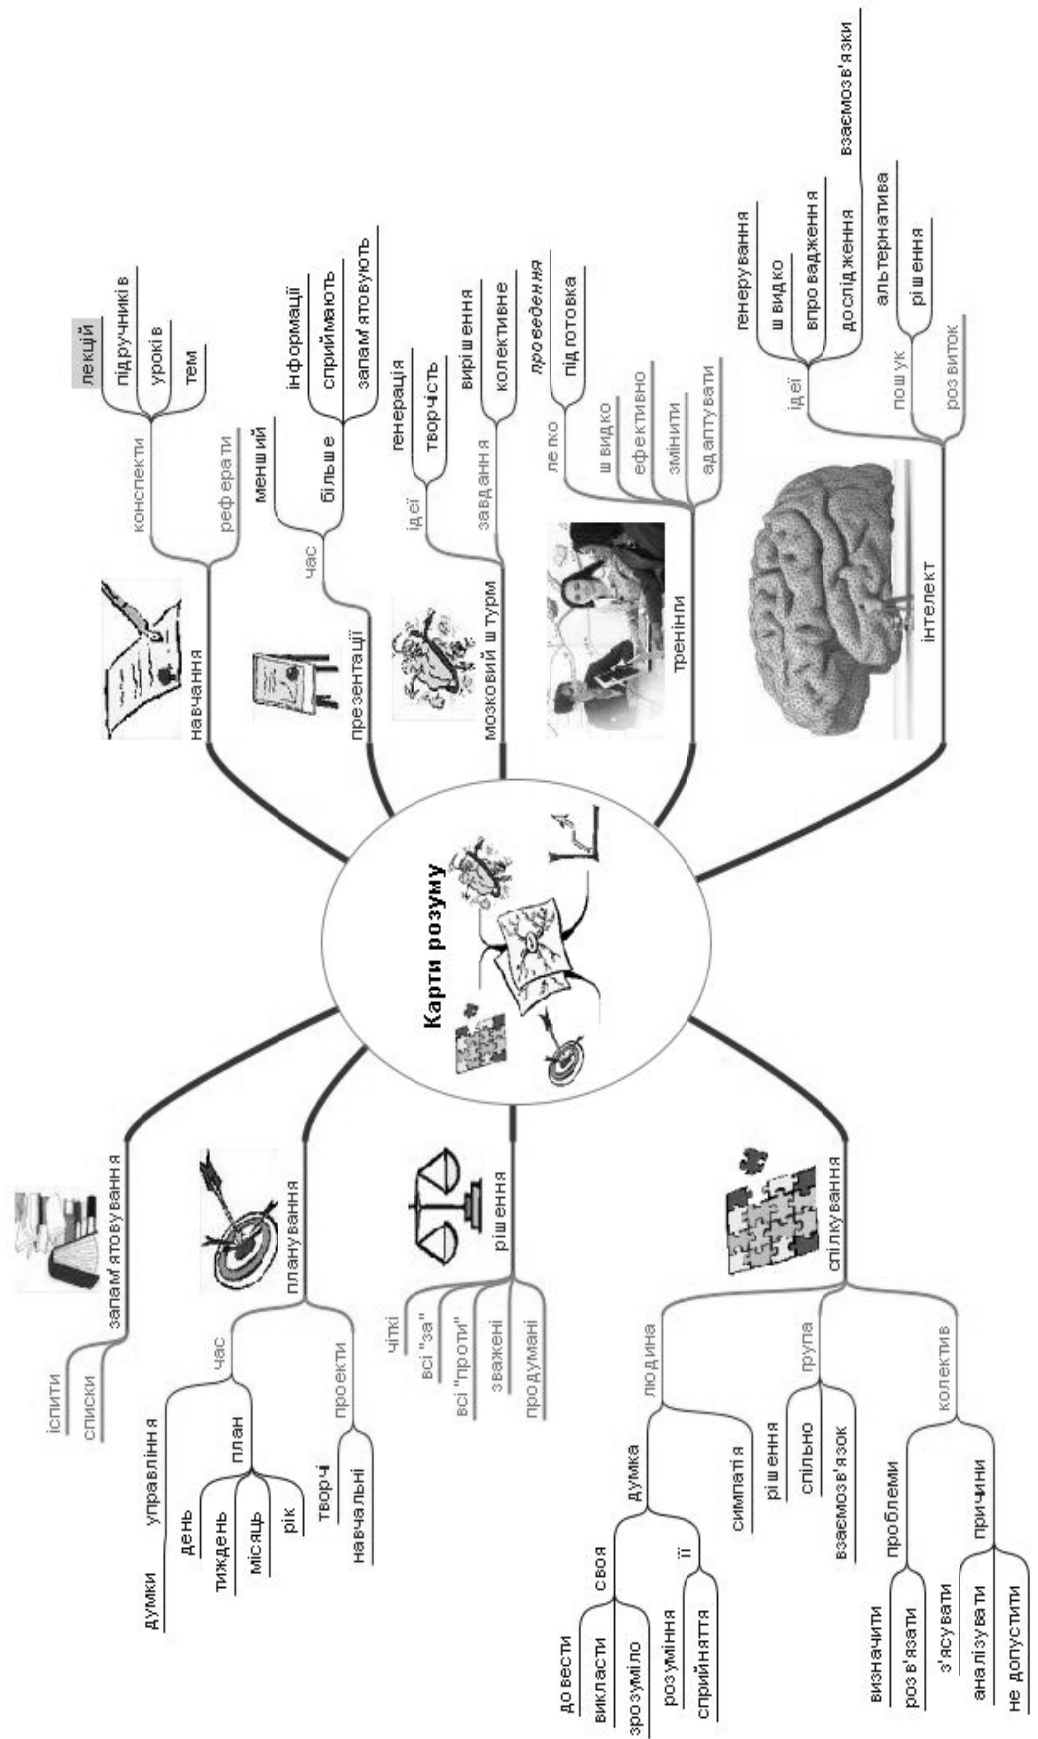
Карти розуму

навчання
конспекти
лекцій
підручників
уроків
тем
реферати

презентації
час
менший
більше
інформації
сприймають
запам'ятовують

мозковий штурм
ідеї
генерація
творчість
завдання
вирішення
колективне
проведення
підготовка

тренінги
легко
швидко
ефективно
змінити
адаптувати

інтелект
ідеї
генерування
швидко
впровадження
дослідження
взаємозв'язки
пошук
альтернатива
рішення
розвиток

запам'ятовування
іспити
списки

планування
час
управління
думки
план
день
тиждень
місяць
рік
проекти
творчі
навчальні

рішення
чіткі
всі "за"
всі "проти"
зважені
продумані

спілкування
людина
думка
своя
довести
викласти
зрозуміло
її
розуміння
сприйняття
симпатія
група
рішення
спільно
взаємозв'язок
колектив
проблеми
визначити
розв'язати
причини
з'ясувати
аналізувати
не допустити